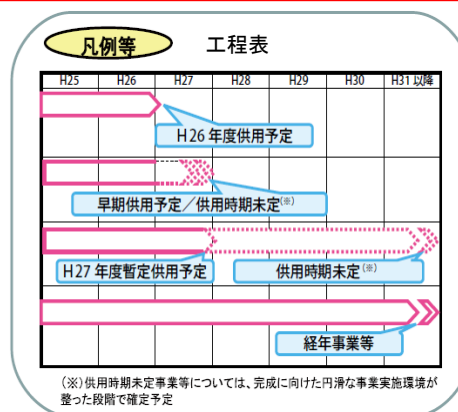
凡例等

工程表

| H25 | H26 | H27 | H28 | H29 | H30 | H31 以降 |
|---|---|---|---|---|---|---|

H26 年度供用予定

早期供用予定／供用時期未定$^{(※)}$

H27 年度暫定供用予定

供用時期未定$^{(※)}$

経年事業等

（※）供用時期未定事業等については、完成に向けた円滑な事業実施環境が整った段階で確定予定